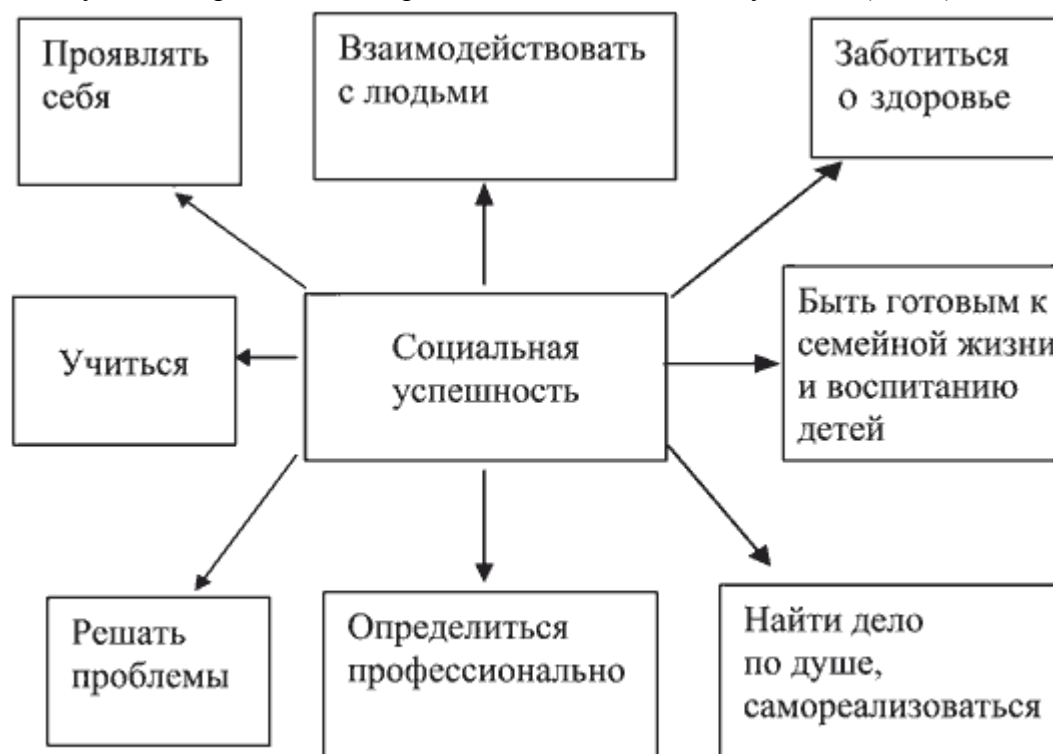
Проявлять себя

Взаимодействовать с людьми

Заботиться о здоровье

Учиться

Социальная успешность

Быть готовым к семейной жизни и воспитанию детей

Решать проблемы

Определиться профессионально

Найти дело по душе, самореализоваться